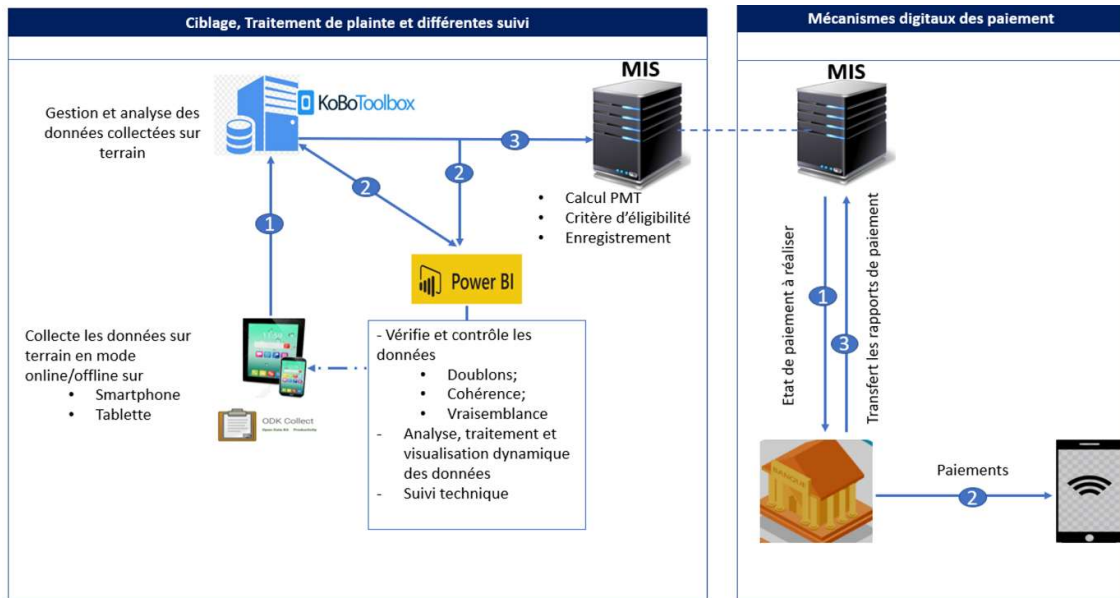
Ciblage, Traitement de plainte et différentes suivi

Mécanismes digitaux des paiement

KoBoToolbox

MIS

MIS

Gestion et analyse des données collectées sur terrain

3

2

2

1

• Calcul PMT
• Critère d'éligibilité
• Enregistrement

Power BI

Collecte les données sur terrain en mode online/offline sur
• Smartphone
• Tablette

ODK Collect

- Vérifie et contrôle les données
• Doublons;
• Cohérence;
• Vraisemblance
- Analyse, traitement et visualisation dynamique des données
- Suivi technique

Etat de paiement à réaliser

Transfert les rapports de paiement

1

3

Paiements

2